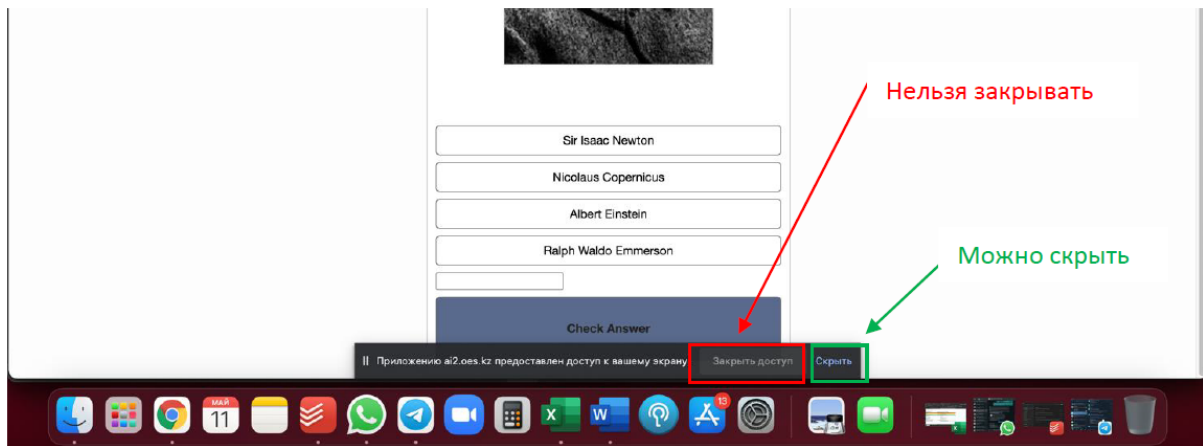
Нельзя закрывать

Sir Isaac Newton

Nicolaus Copernicus

Albert Einstein

Ralph Waldo Emmerson

Можно скрыть

Check Answer

Приложению ai2.oes.kz предоставлен доступ к вашему экрану

Закрыть доступ

Скрыть

МАЙ
11

13